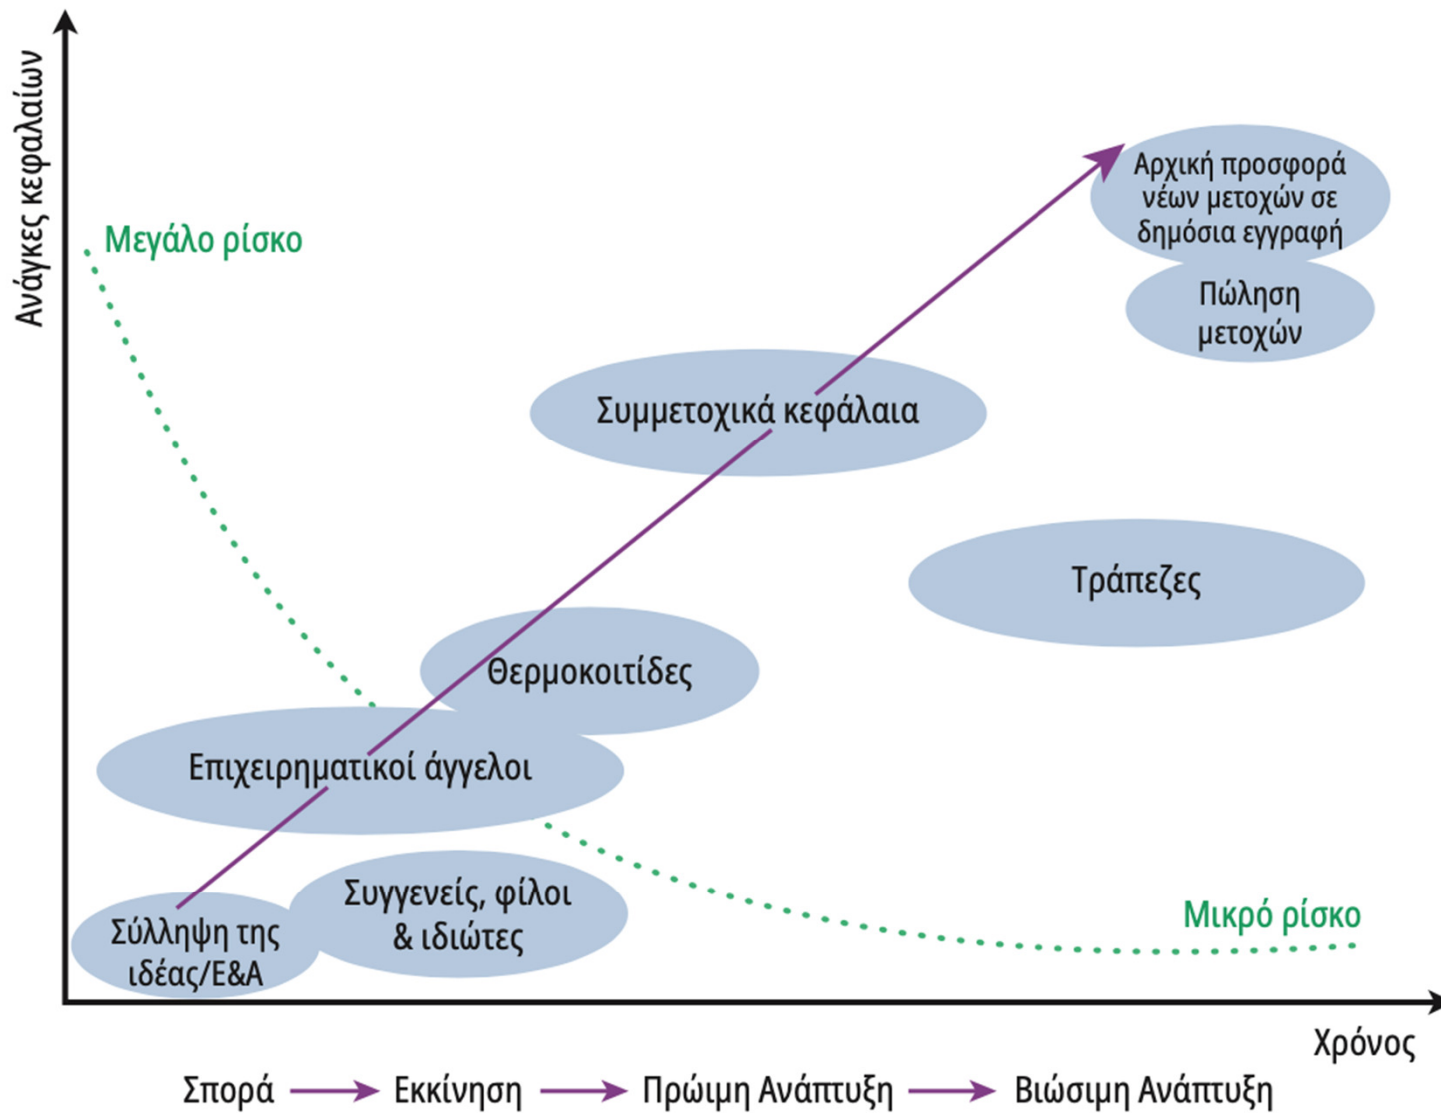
Ανάγκες κεφαλαίων

Μεγάλο ρίσκο

Αρχική προσφορά νέων μετοχών σε δημόσια εγγραφή

Πώληση μετοχών

Συμμετοχικά κεφάλαια

Τράπεζες

Θερμοκοιτίδες

Επιχειρηματικοί άγγελοι

Συγγενείς, φίλοι & ιδιώτες

Σύλληψη της ιδέας/Ε&Α

Μικρό ρίσκο

Χρόνος

Σπορά → Εκκίνηση → Πρώιμη Ανάπτυξη → Βιώσιμη Ανάπτυξη